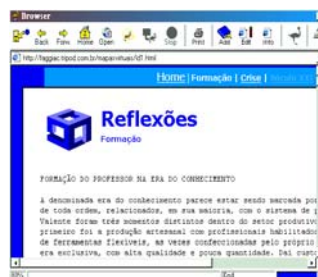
Browser

Back Forw. Home Open Stop Print Add Edit Info

http://faggiac.tripod.com.br/mapavirtuas/tcf.html

Home | Formação | Crise | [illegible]

Reflexões

Formação

FORMAÇÃO DO PROFESSOR NA ERA DO CONHECIMENTO

A denominada era do conhecimento parece estar sendo marcada po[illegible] de toda ordem, relacionados, em sua maioria, com o sistema de p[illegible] Valente foram três momentos distintos dentro do setor produtiv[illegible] primeiro foi a produção artesanal com profissionais habilitado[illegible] de ferramentas flexíveis, as vezes confeccionadas pelo próprio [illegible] era exclusiva, com alta qualidade e pouca quantidade. Daí cust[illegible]

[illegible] End